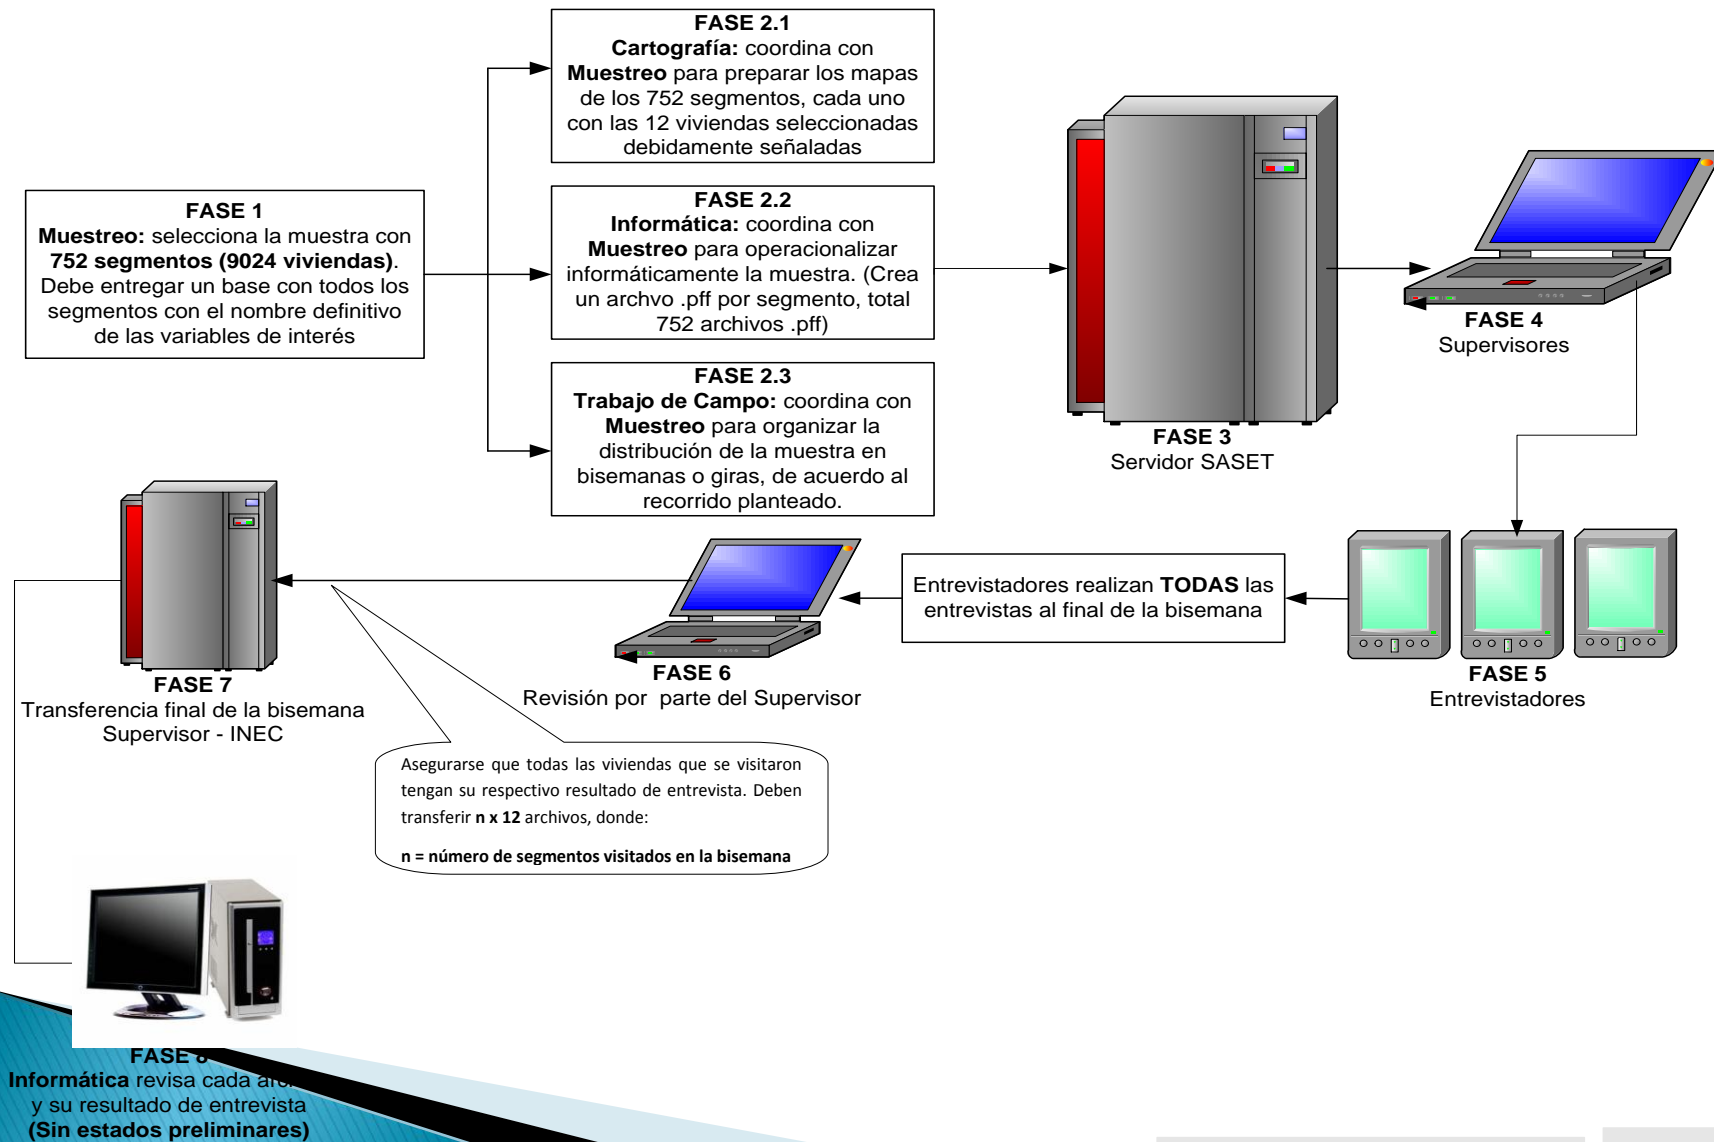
FASE 2.1
**Cartografía:** coordina con **Muestreo** para preparar los mapas de los 752 segmentos, cada uno con las 12 viviendas seleccionadas debidamente señaladas

FASE 1
**Muestreo:** selecciona la muestra con **752 segmentos (9024 viviendas)**. Debe entregar un base con todos los segmentos con el nombre definitivo de las variables de interés

FASE 2.2
**Informática:** coordina con **Muestreo** para operacionalizar informáticamente la muestra. (Crea un archvo .pff por segmento, total 752 archivos .pff)

FASE 2.3
**Trabajo de Campo:** coordina con **Muestreo** para organizar la distribución de la muestra en bisemanas o giras, de acuerdo al recorrido planteado.

FASE 3
Servidor SASET

FASE 4
Supervisores

FASE 5
Entrevistadores

Entrevistadores realizan **TODAS** las entrevistas al final de la bisemana

FASE 6
Revisión por parte del Supervisor

FASE 7
Transferencia final de la bisemana
Supervisor - INEC

Asegurarse que todas las viviendas que se visitaron tengan su respectivo resultado de entrevista. Deben transferir **n x 12** archivos, donde:

**n = número de segmentos visitados en la bisemana**

FASE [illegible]
**Informática** revisa cada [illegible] y su resultado de entrevista
**(Sin estados preliminares)**